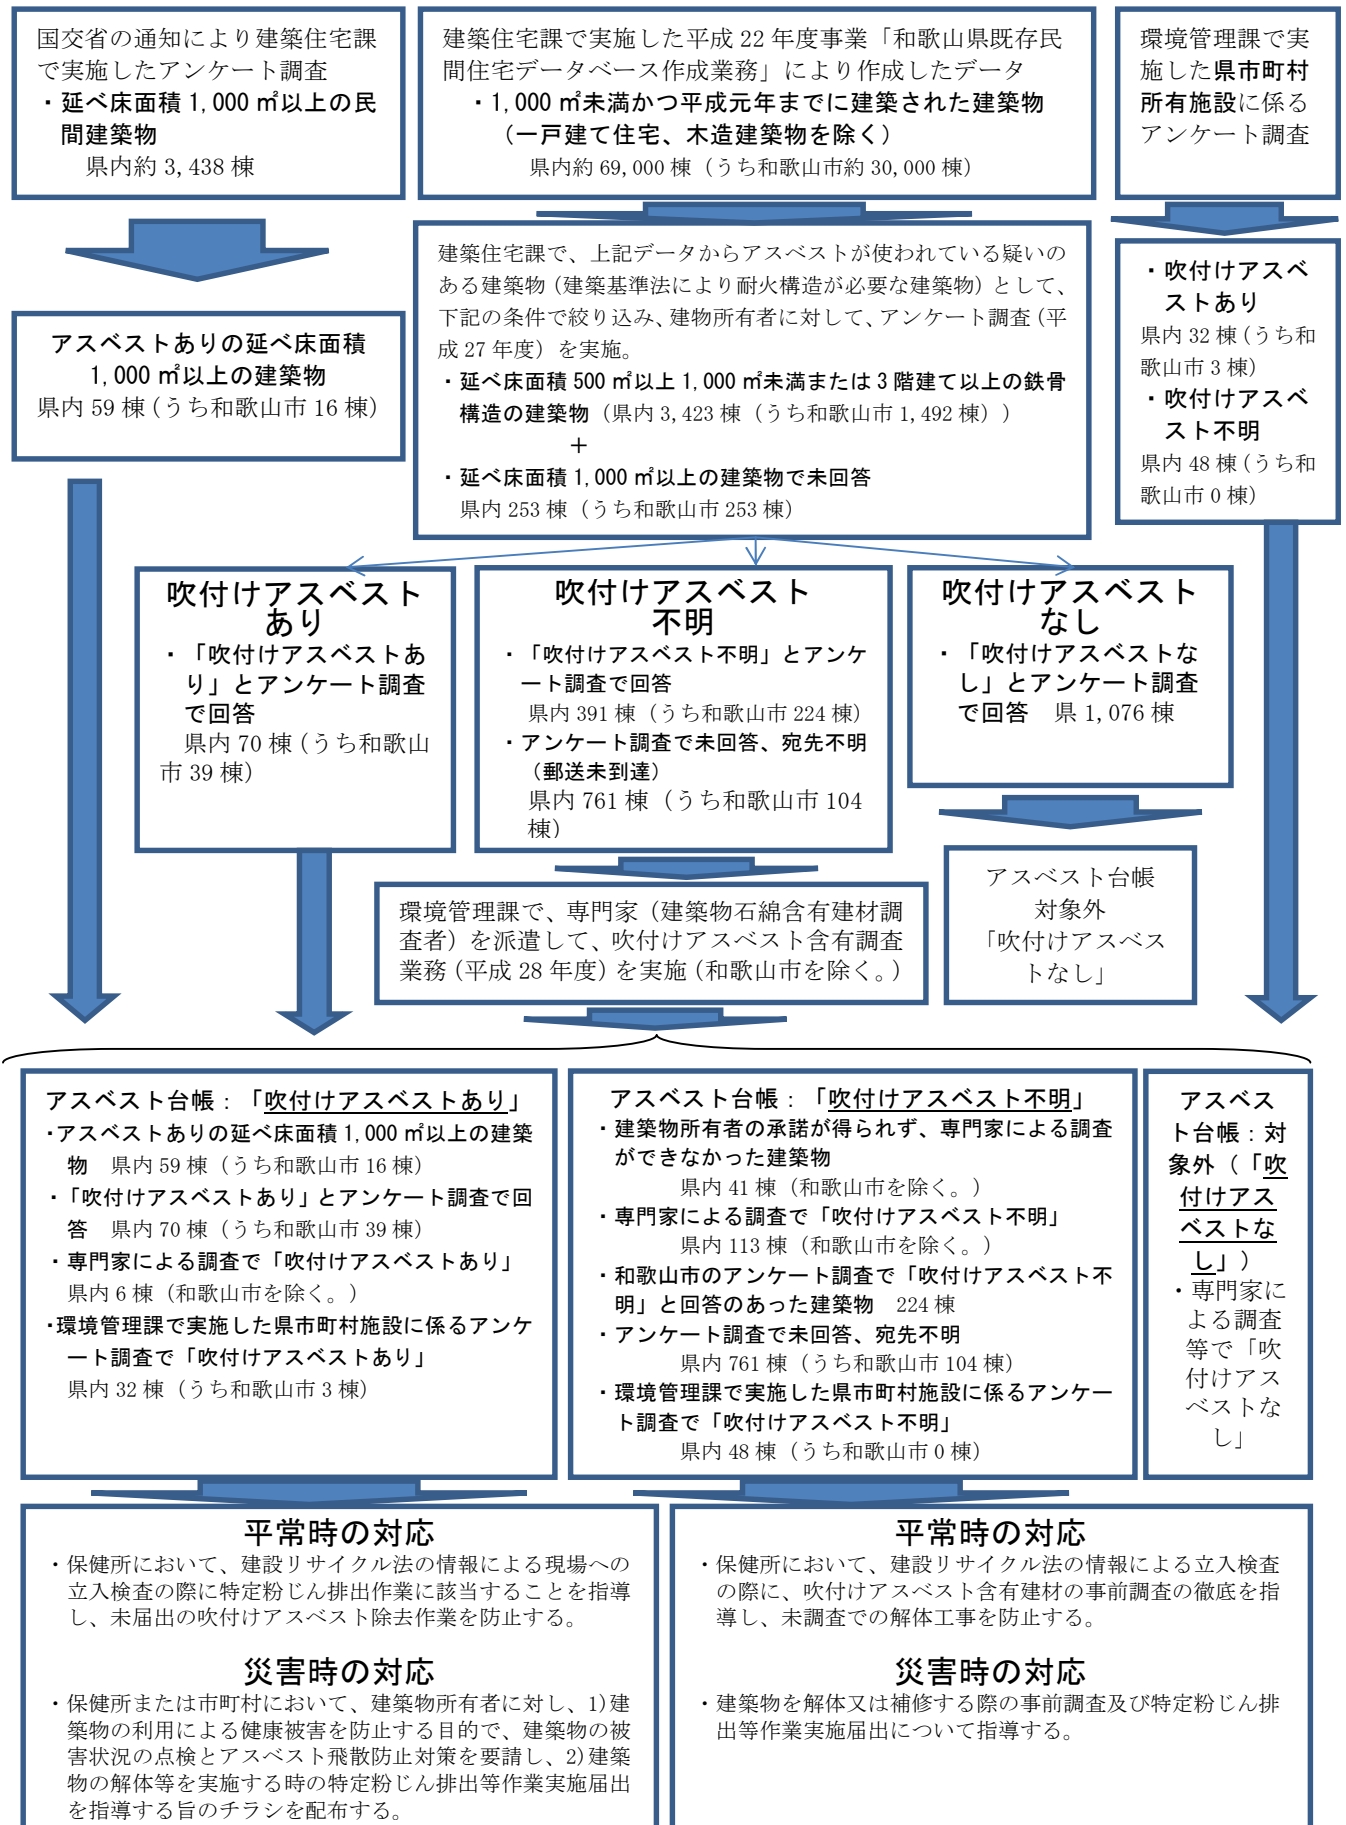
国交省の通知により建築住宅課で実施したアンケート調査
・延べ床面積 1,000 ㎡以上の民間建築物
県内約 3,438 棟

建築住宅課で実施した平成 22 年度事業「和歌山県既存民間住宅データベース作成業務」により作成したデータ
・1,000 ㎡未満かつ平成元年までに建築された建築物（一戸建て住宅、木造建築物を除く）
県内約 69,000 棟（うち和歌山市約 30,000 棟）

環境管理課で実施した県市町村所有施設に係るアンケート調査

アスベストありの延べ床面積 1,000 ㎡以上の建築物
県内 59 棟（うち和歌山市 16 棟）

建築住宅課で、上記データからアスベストが使われている疑いのある建築物（建築基準法により耐火構造が必要な建築物）として、下記の条件で絞り込み、建物所有者に対して、アンケート調査（平成 27 年度）を実施。
・延べ床面積 500 ㎡以上 1,000 ㎡未満または 3 階建て以上の鉄骨構造の建築物（県内 3,423 棟（うち和歌山市 1,492 棟））
＋
・延べ床面積 1,000 ㎡以上の建築物で未回答
県内 253 棟（うち和歌山市 253 棟）

・吹付けアスベストあり
県内 32 棟（うち和歌山市 3 棟）
・吹付けアスベスト不明
県内 48 棟（うち和歌山市 0 棟）

吹付けアスベストあり
・「吹付けアスベストあり」とアンケート調査で回答
県内 70 棟（うち和歌山市 39 棟）

吹付けアスベスト不明
・「吹付けアスベスト不明」とアンケート調査で回答
県内 391 棟（うち和歌山市 224 棟）
・アンケート調査で未回答、宛先不明（郵送未到達）
県内 761 棟（うち和歌山市 104 棟）

吹付けアスベストなし
・「吹付けアスベストなし」とアンケート調査で回答　県 1,076 棟

アスベスト台帳対象外
「吹付けアスベストなし」

環境管理課で、専門家（建築物石綿含有建材調査者）を派遣して、吹付けアスベスト含有調査業務（平成 28 年度）を実施（和歌山市を除く。）

アスベスト台帳：「吹付けアスベストあり」
・アスベストありの延べ床面積 1,000 ㎡以上の建築物　県内 59 棟（うち和歌山市 16 棟）
・「吹付けアスベストあり」とアンケート調査で回答　県内 70 棟（うち和歌山市 39 棟）
・専門家による調査で「吹付けアスベストあり」
県内 6 棟（和歌山市を除く。）
・環境管理課で実施した県市町村施設に係るアンケート調査で「吹付けアスベストあり」
県内 32 棟（うち和歌山市 3 棟）

アスベスト台帳：「吹付けアスベスト不明」
・建築物所有者の承諾が得られず、専門家による調査ができなかった建築物
県内 41 棟（和歌山市を除く。）
・専門家による調査で「吹付けアスベスト不明」
県内 113 棟（和歌山市を除く。）
・和歌山市のアンケート調査で「吹付けアスベスト不明」と回答のあった建築物　224 棟
・アンケート調査で未回答、宛先不明
県内 761 棟（うち和歌山市 104 棟）
・環境管理課で実施した県市町村施設に係るアンケート調査で「吹付けアスベスト不明」
県内 48 棟（うち和歌山市 0 棟）

アスベスト台帳：対象外（「吹付けアスベストなし」）
・専門家による調査等で「吹付けアスベストなし」

平常時の対応
・保健所において、建設リサイクル法の情報による現場への立入検査の際に特定粉じん排出作業に該当することを指導し、未届出の吹付けアスベスト除去作業を防止する。

災害時の対応
・保健所または市町村において、建築物所有者に対し、1)建築物の利用による健康被害を防止する目的で、建築物の被害状況の点検とアスベスト飛散防止対策を要請し、2)建築物の解体等を実施する時の特定粉じん排出等作業実施届出を指導する旨のチラシを配布する。

平常時の対応
・保健所において、建設リサイクル法の情報による立入検査の際に、吹付けアスベスト含有建材の事前調査の徹底を指導し、未調査での解体工事を防止する。

災害時の対応
・建築物を解体又は補修する際の事前調査及び特定粉じん排出等作業実施届出について指導する。